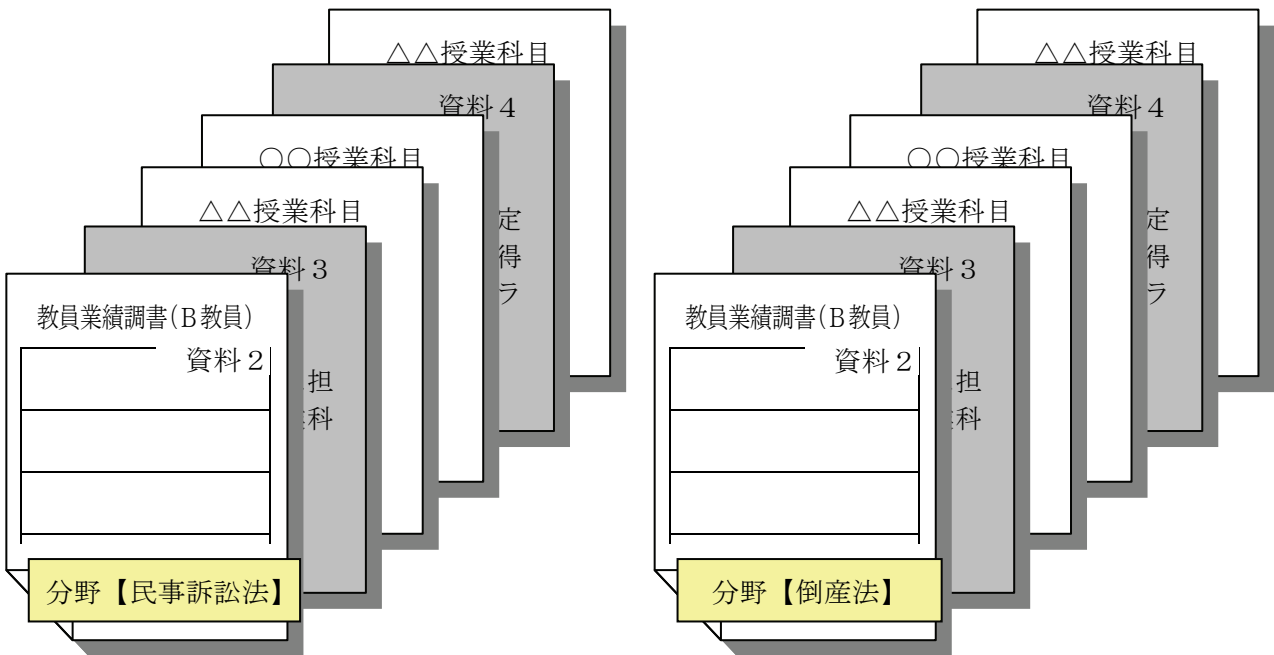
△△授業科目

資料４

定
得
ラ

○○授業科目

△△授業科目

資料３

担
科

教員業績調書(B教員)

資料２

分野【民事訴訟法】

△△授業科目

資料４

定
得
ラ

○○授業科目

△△授業科目

資料３

担
科

教員業績調書(B教員)

資料２

分野【倒産法】